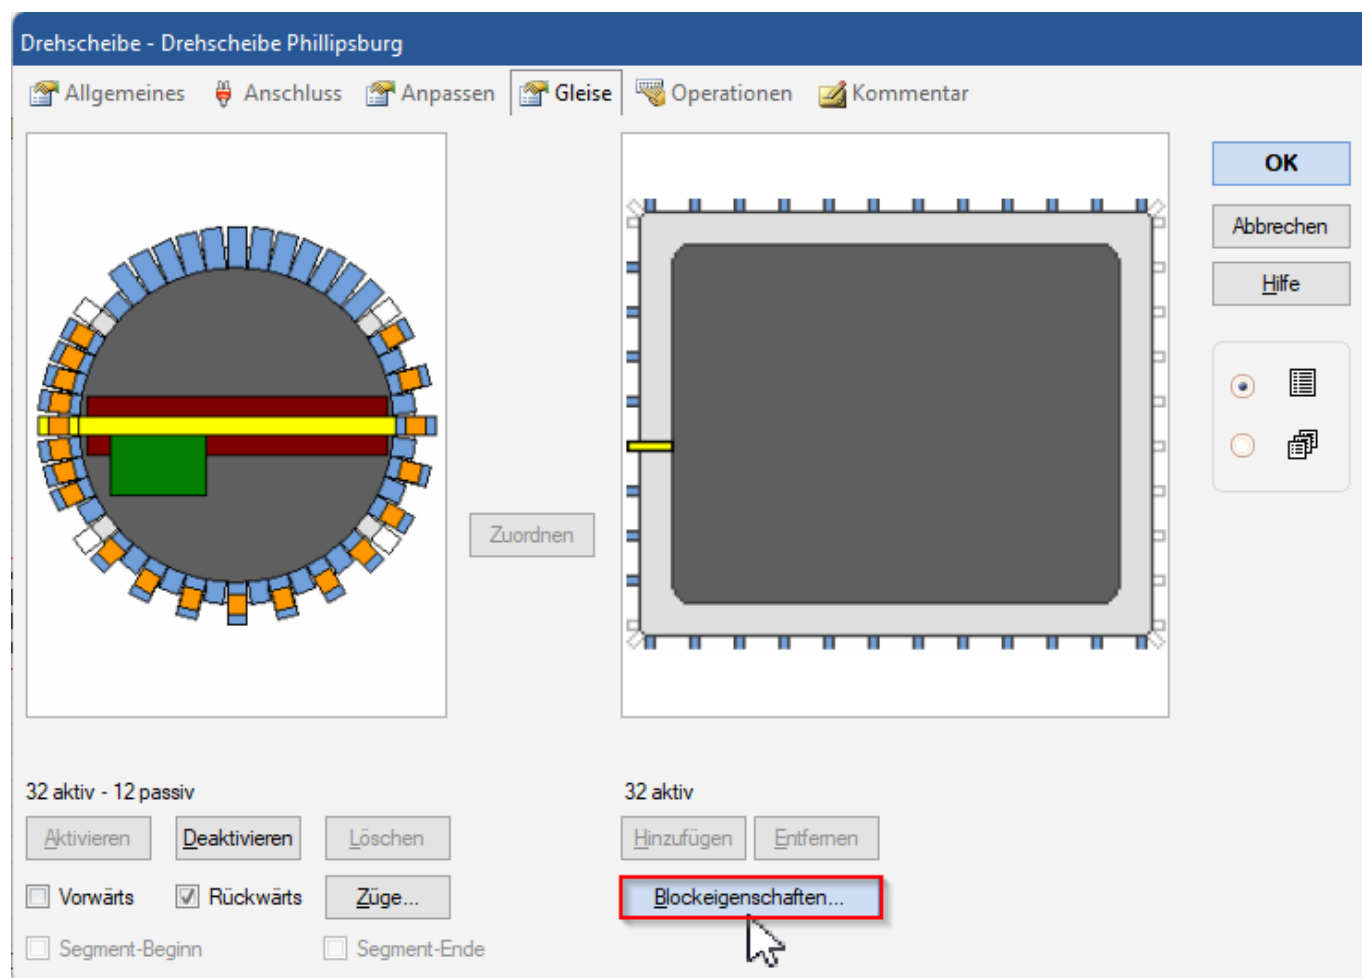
Drehscheibe - Drehscheibe Phillipsburg

Allgemeines Anschluss Anpassen Gleise Operationen Kommentar

OK
Abbrechen
Hilfe

Zuordnen

32 aktiv - 12 passiv
Aktivieren Deaktivieren Löschen
Vorwärts Rückwärts Züge...
Segment-Beginn Segment-Ende

32 aktiv
Hinzufügen Entfernen
Blockeigenschaften...